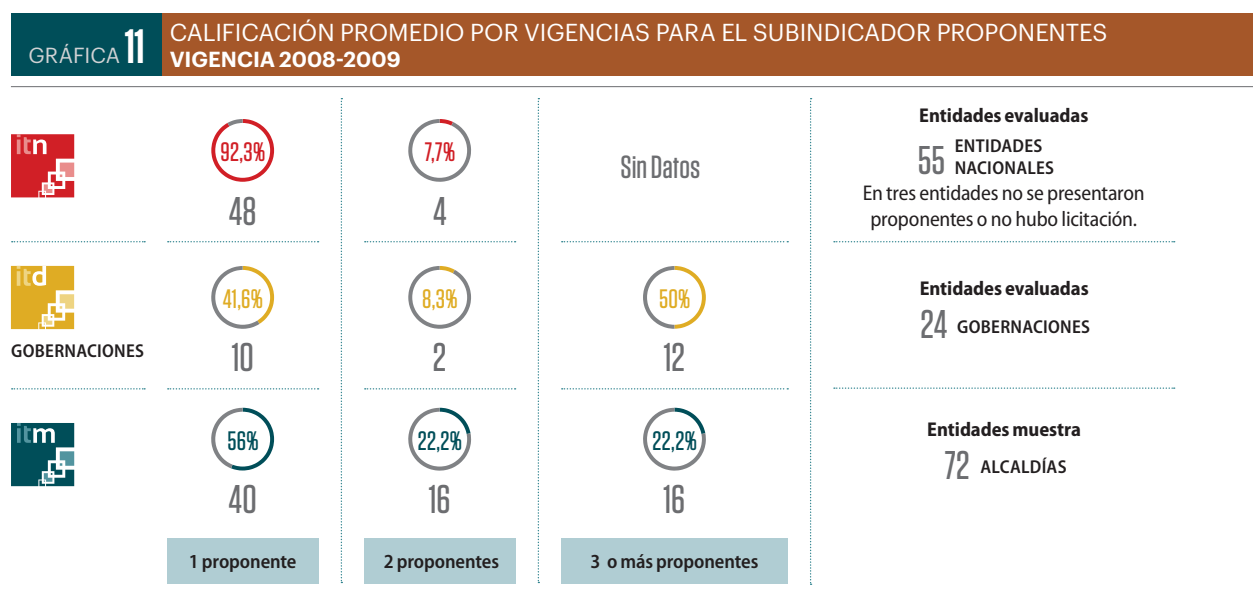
GRÁFICA 11 CALIFICACIÓN PROMEDIO POR VIGENCIAS PARA EL SUBINDICADOR PROPONENTES
VIGENCIA 2008-2009

| | 1 proponente | 2 proponentes | 3 o más proponentes | |
|---|---|---|---|---|
| itn | 92,3% 48 | 7,7% 4 | Sin Datos | Entidades evaluadas 55 ENTIDADES NACIONALES En tres entidades no se presentaron proponentes o no hubo licitación. |
| itd GOBERNACIONES | 41,6% 10 | 8,3% 2 | 50% 12 | Entidades evaluadas 24 GOBERNACIONES |
| itm | 56% 40 | 22,2% 16 | 22,2% 16 | Entidades muestra 72 ALCALDÍAS |